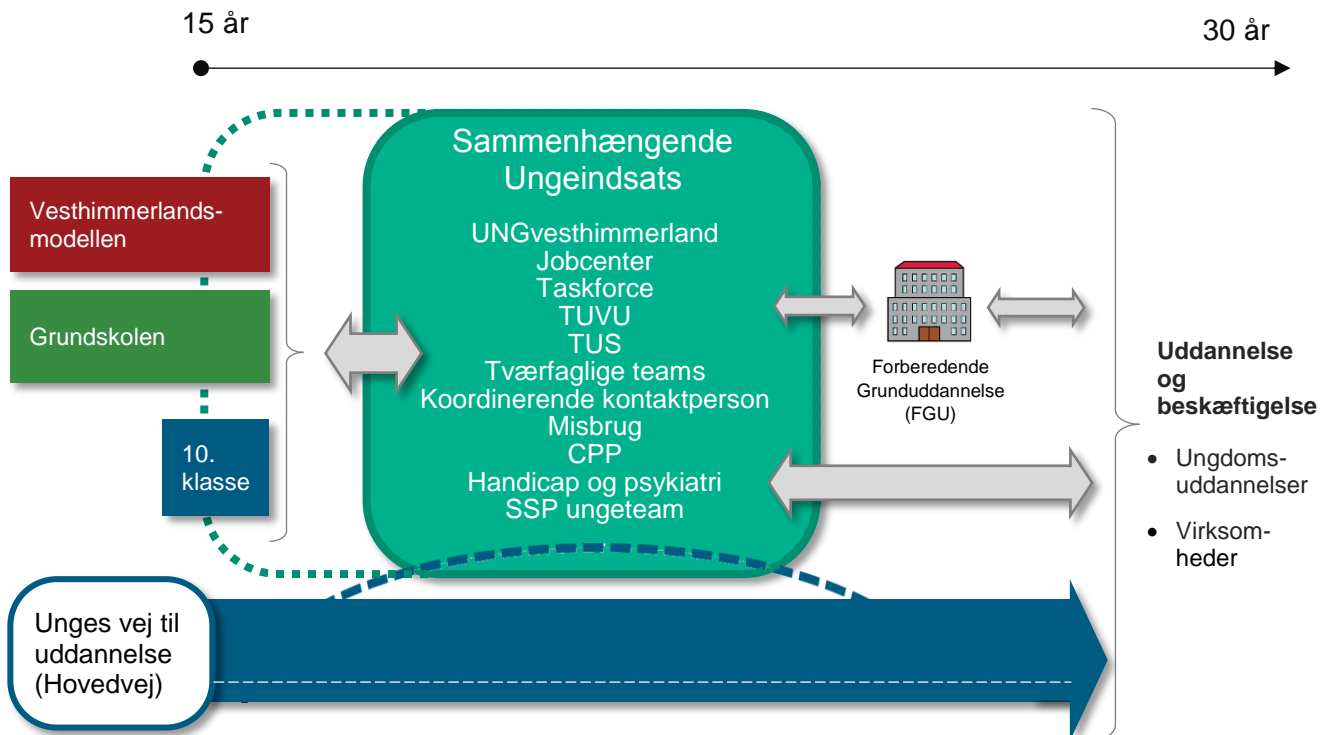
15 år

30 år

Vesthimmerlandsmodellen

Grundskolen

10. klasse

Sammenhængende Ungeindsats

UNGvesthimmerland
Jobcenter
Taskforce
TUVU
TUS
Tværfaglige teams
Koordinerende kontaktperson
Misbrug
CPP
Handicap og psykiatri
SSP ungeteam

Forberedende Grunduddannelse (FGU)

Uddannelse og beskæftigelse

- Ungdomsuddannelser
- Virksomheder

Unges vej til uddannelse (Hovedvej)